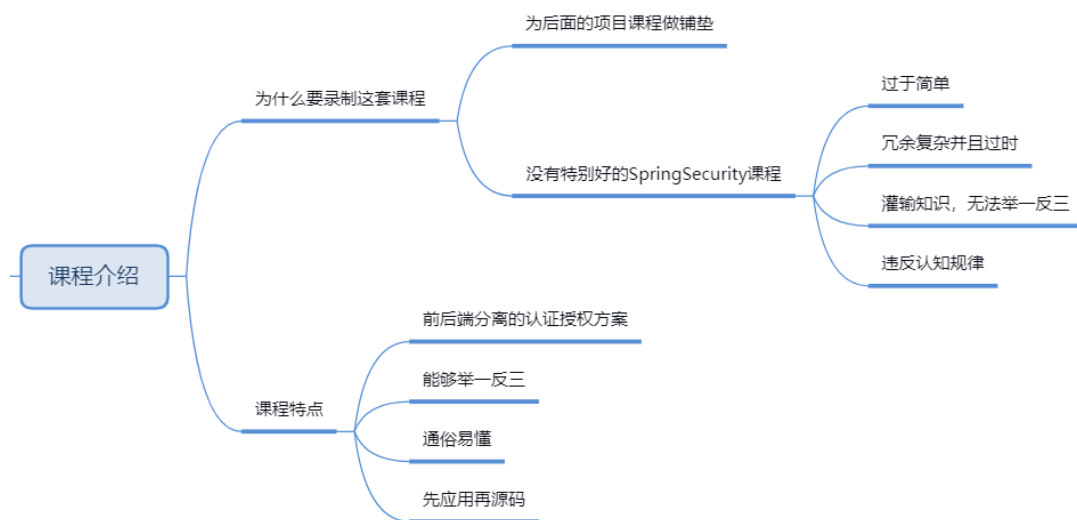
课程介绍

为什么要录制这套课程

为后面的项目课程做铺垫

没有特别好的SpringSecurity课程

过于简单

冗余复杂并且过时

灌输知识，无法举一反三

违反认知规律

课程特点

前后端分离的认证授权方案

能够举一反三

通俗易懂

先应用再源码